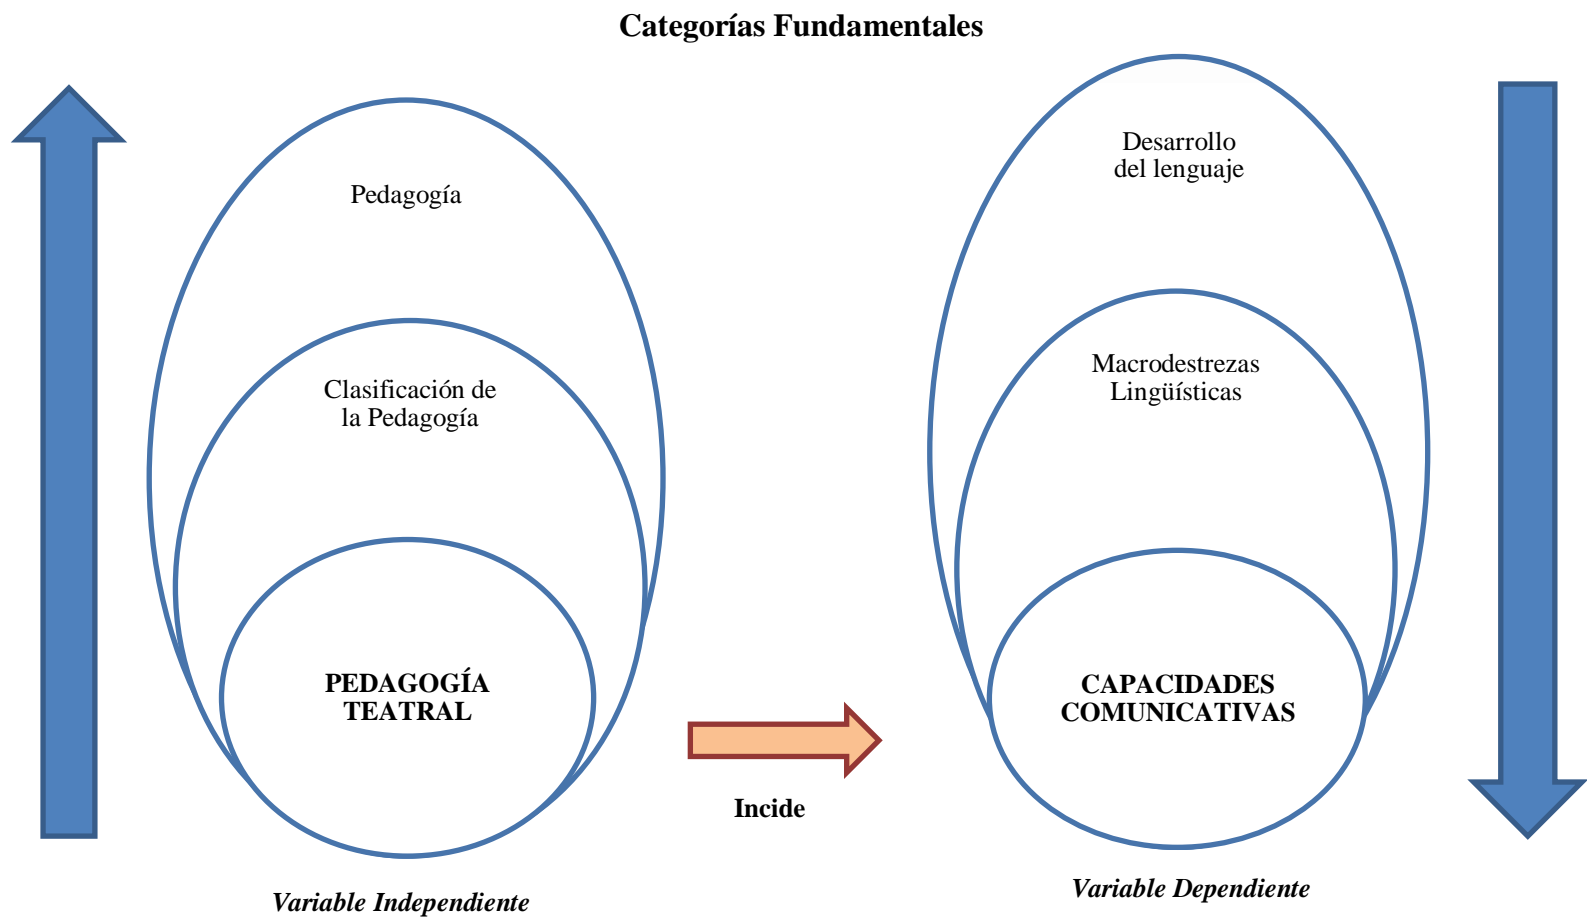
Categorías Fundamentales

Pedagogía

Clasificación de la Pedagogía

PEDAGOGÍA TEATRAL

Variable Independiente

Incide

Desarrollo del lenguaje

Macrodestrezas Lingüísticas

CAPACIDADES COMUNICATIVAS

Variable Dependiente